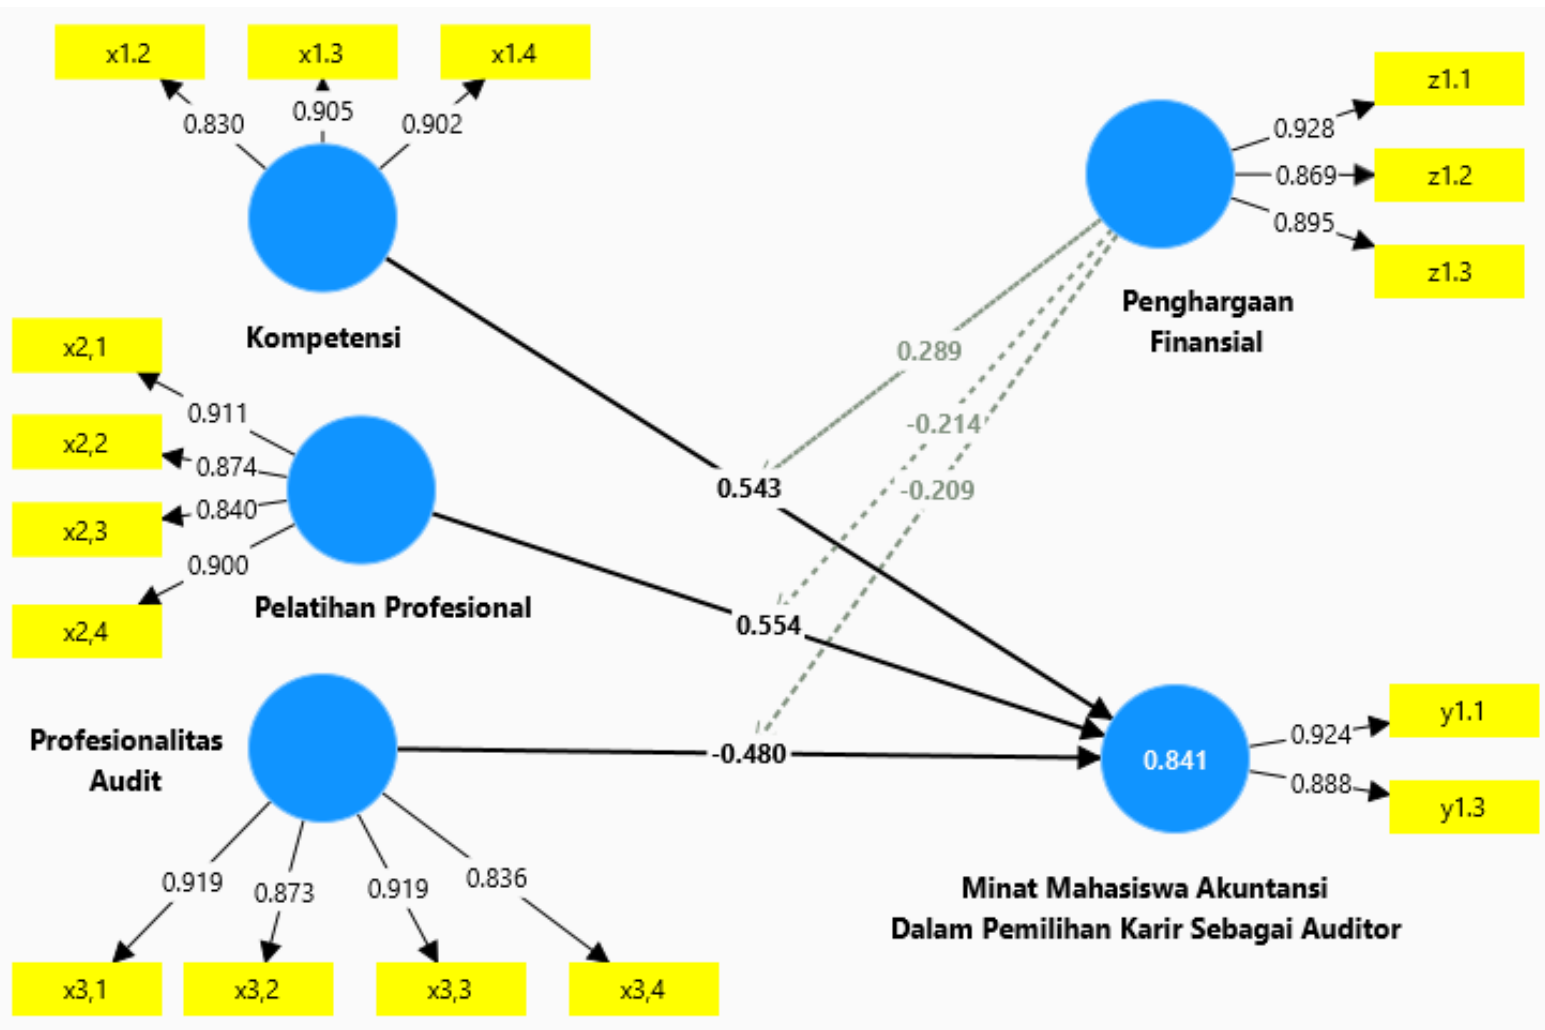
x1.2
x1.3
x1.4
0.830
0.905
0.902
Kompetensi

z1.1
z1.2
z1.3
0.928
0.869
0.895
Penghargaan Finansial

x2,1
x2,2
x2,3
x2,4
0.911
0.874
0.840
0.900
Pelatihan Profesional

0.289
-0.214
-0.209
0.543
0.554
-0.480

Profesionalitas Audit
0.841
0.924
0.888
y1.1
y1.3

0.919
0.873
0.919
0.836
x3,1
x3,2
x3,3
x3,4

Minat Mahasiswa Akuntansi Dalam Pemilihan Karir Sebagai Auditor